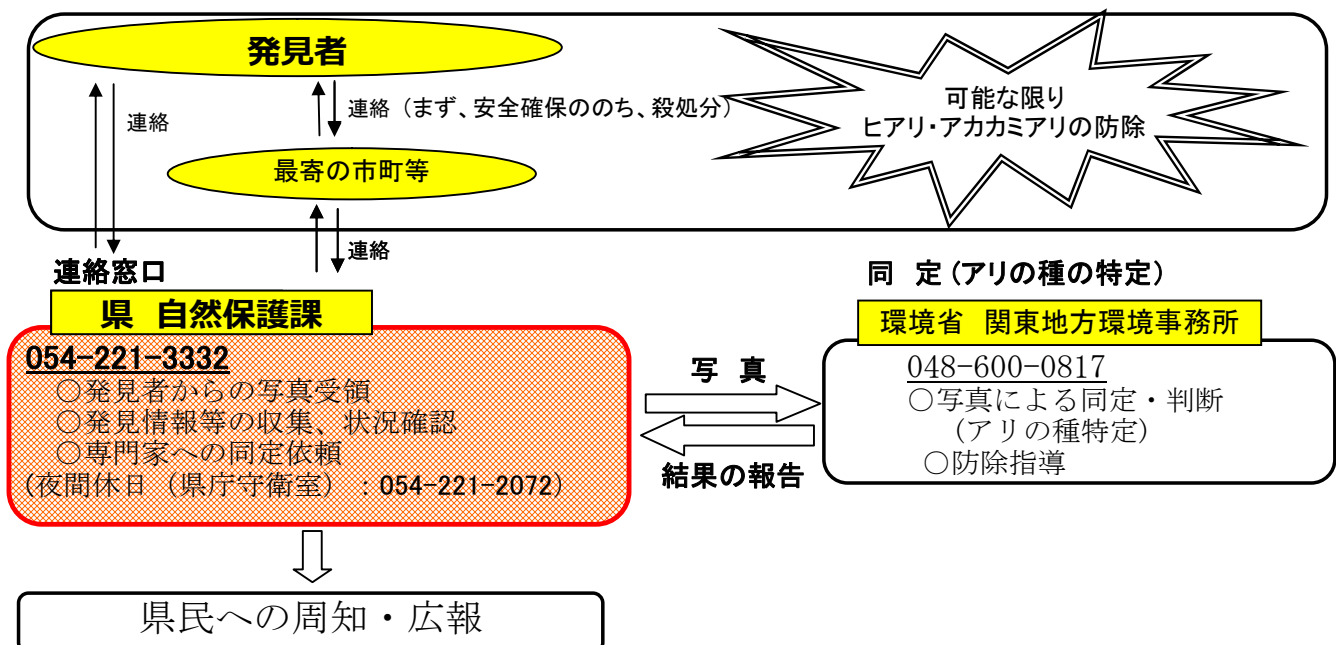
発見者

連絡

連絡（まず、安全確保ののち、殺処分）

可能な限り
ヒアリ・アカカミアリの防除

最寄の市町等

連絡

連絡窓口

県　自然保護課

054-221-3332
○発見者からの写真受領
○発見情報等の収集、状況確認
○専門家への同定依頼
(夜間休日（県庁守衛室）：054-221-2072)

写　真

結果の報告

同　定（アリの種の特定）

環境省　関東地方環境事務所

048-600-0817
○写真による同定・判断
（アリの種特定）
○防除指導

県民への周知・広報